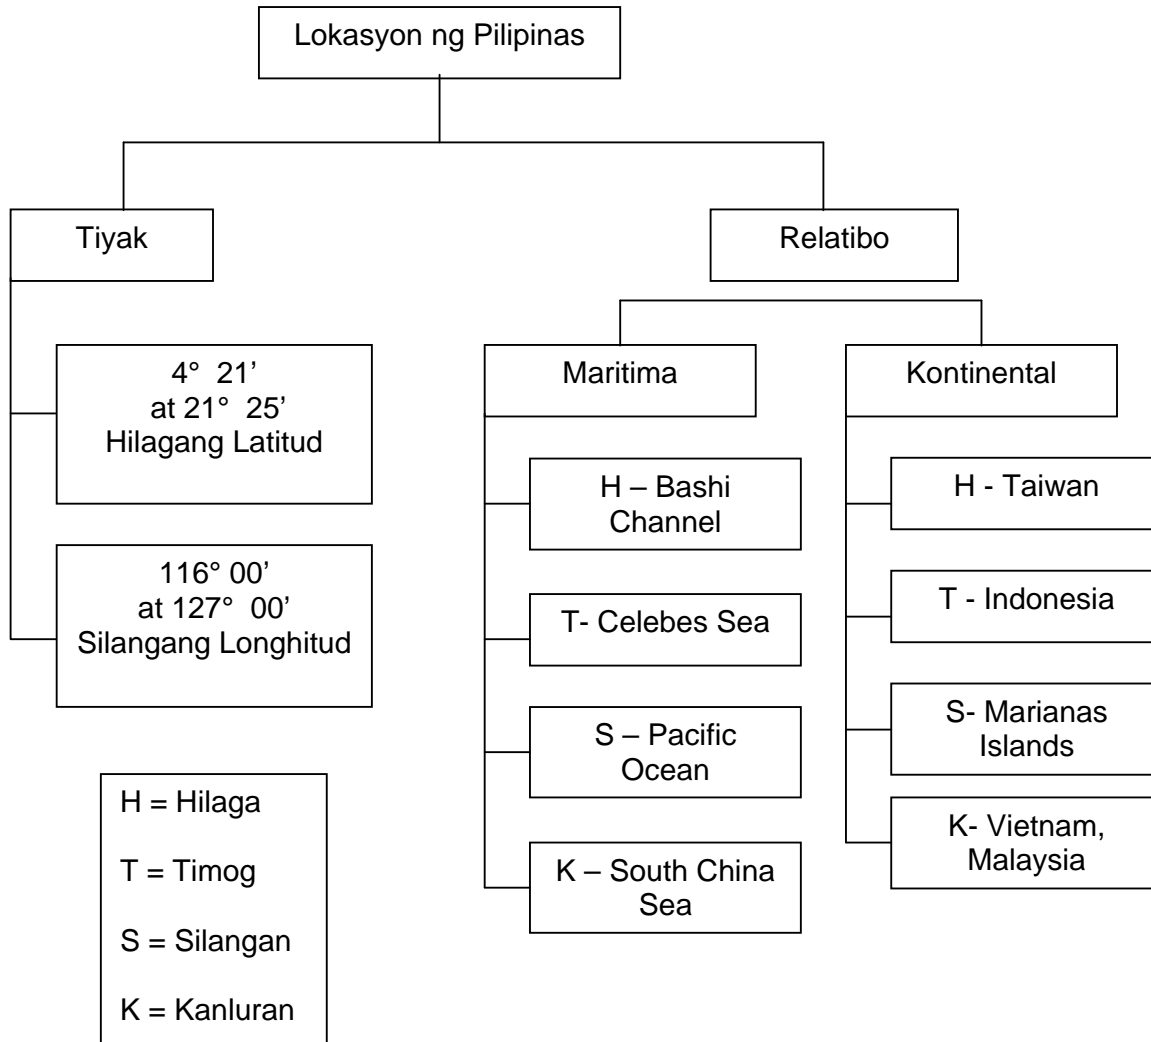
Lokasyon ng Pilipinas

Tiyak

Relatibo

4° 21' at 21° 25' Hilagang Latitud

116° 00' at 127° 00' Silangang Longhitud

Maritima

H – Bashi Channel

T- Celebes Sea

S – Pacific Ocean

K – South China Sea

Kontinental

H - Taiwan

T - Indonesia

S- Marianas Islands

K- Vietnam, Malaysia

H = Hilaga

T = Timog

S = Silangan

K = Kanluran